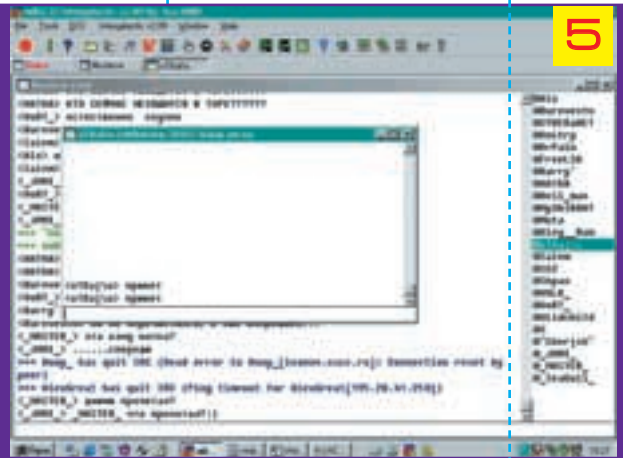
5

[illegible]
File Tools DCC Commands View Window Help

Status Channels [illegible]

<MATRAS> КТО СКОЛЬКО НЕОБХОДИМО В ТАРЕ?????
<KoST_> всем привет
<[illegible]
<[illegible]
<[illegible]

<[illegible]> ru/bajjat привет
<KoST_> ru/bajjat привет
<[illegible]
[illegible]
<_UNITED_> это кому ответ?
<_UNITED_> .....
*** Hooy_ has quit IRC (Read error to Hooy_[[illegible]]: Connection reset by peer)
*** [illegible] has quit IRC (Ping timeout for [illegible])
<_UNITED_> давно прошло!
<_ANNI_> _UNITED_ что прошло!?)

@Mitz
@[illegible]
@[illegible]
@Bootry
@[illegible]
@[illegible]
@Barry
@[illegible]
@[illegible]
@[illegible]
@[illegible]
@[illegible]
@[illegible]
@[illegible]
@Giles
@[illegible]
@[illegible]
@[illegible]
@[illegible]
@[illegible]
@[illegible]
@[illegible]
@_ANNI_
@_UNITED_
@_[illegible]

Пуск